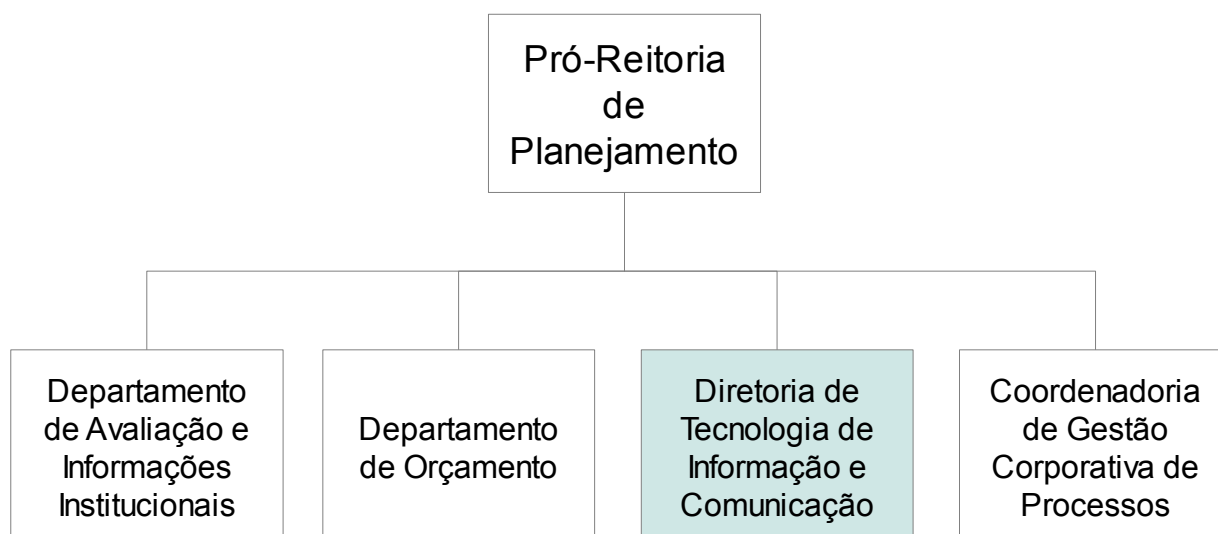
Pró-Reitoria de Planejamento

Departamento de Avaliação e Informações Institucionais

Departamento de Orçamento

Diretoria de Tecnologia de Informação e Comunicação

Coordenadoria de Gestão Corporativa de Processos